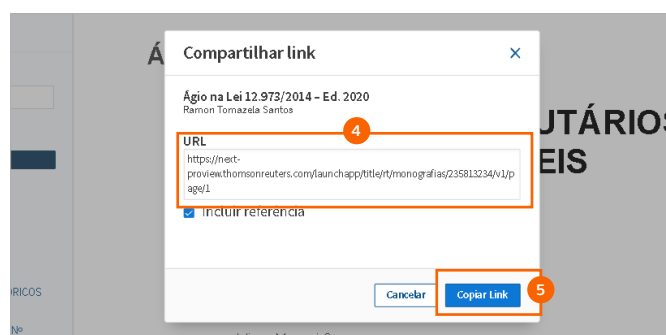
Á

UTÁRIOS
EIS

RICOS

Nº

Compartilhar link

×

Ágio na Lei 12.973/2014 - Ed. 2020
Ramon Tomazela Santos

4

URL

https://next-proview.thomsonreuters.com/launchapp/title/rt/monografias/235813234/v1/page/1

Incluir referência

Cancelar

Copiar Link

5